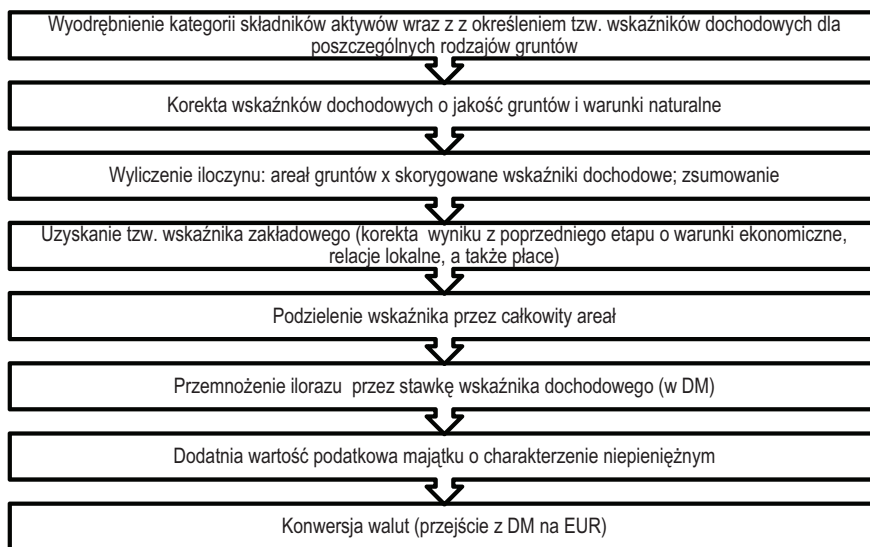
Wyodrębnienie kategorii składników aktywów wraz z z określeniem tzw. wskaźników dochodowych dla poszczególnych rodzajów gruntów

Korekta wskaźnków dochodowych o jakość gruntów i warunki naturalne

Wyliczenie iloczynu: areał gruntów x skorygowane wskaźniki dochodowe; zsumowanie

Uzyskanie tzw. wskaźnika zakładowego (korekta wyniku z poprzedniego etapu o warunki ekonomiczne, relacje lokalne, a także płace)

Podzielenie wskaźnika przez całkowity areał

Przemnożenie ilorazu przez stawkę wskaźnika dochodowego (w DM)

Dodatnia wartość podatkowa majątku o charakterzenie niepieniężnym

Konwersja walut (przejście z DM na EUR)